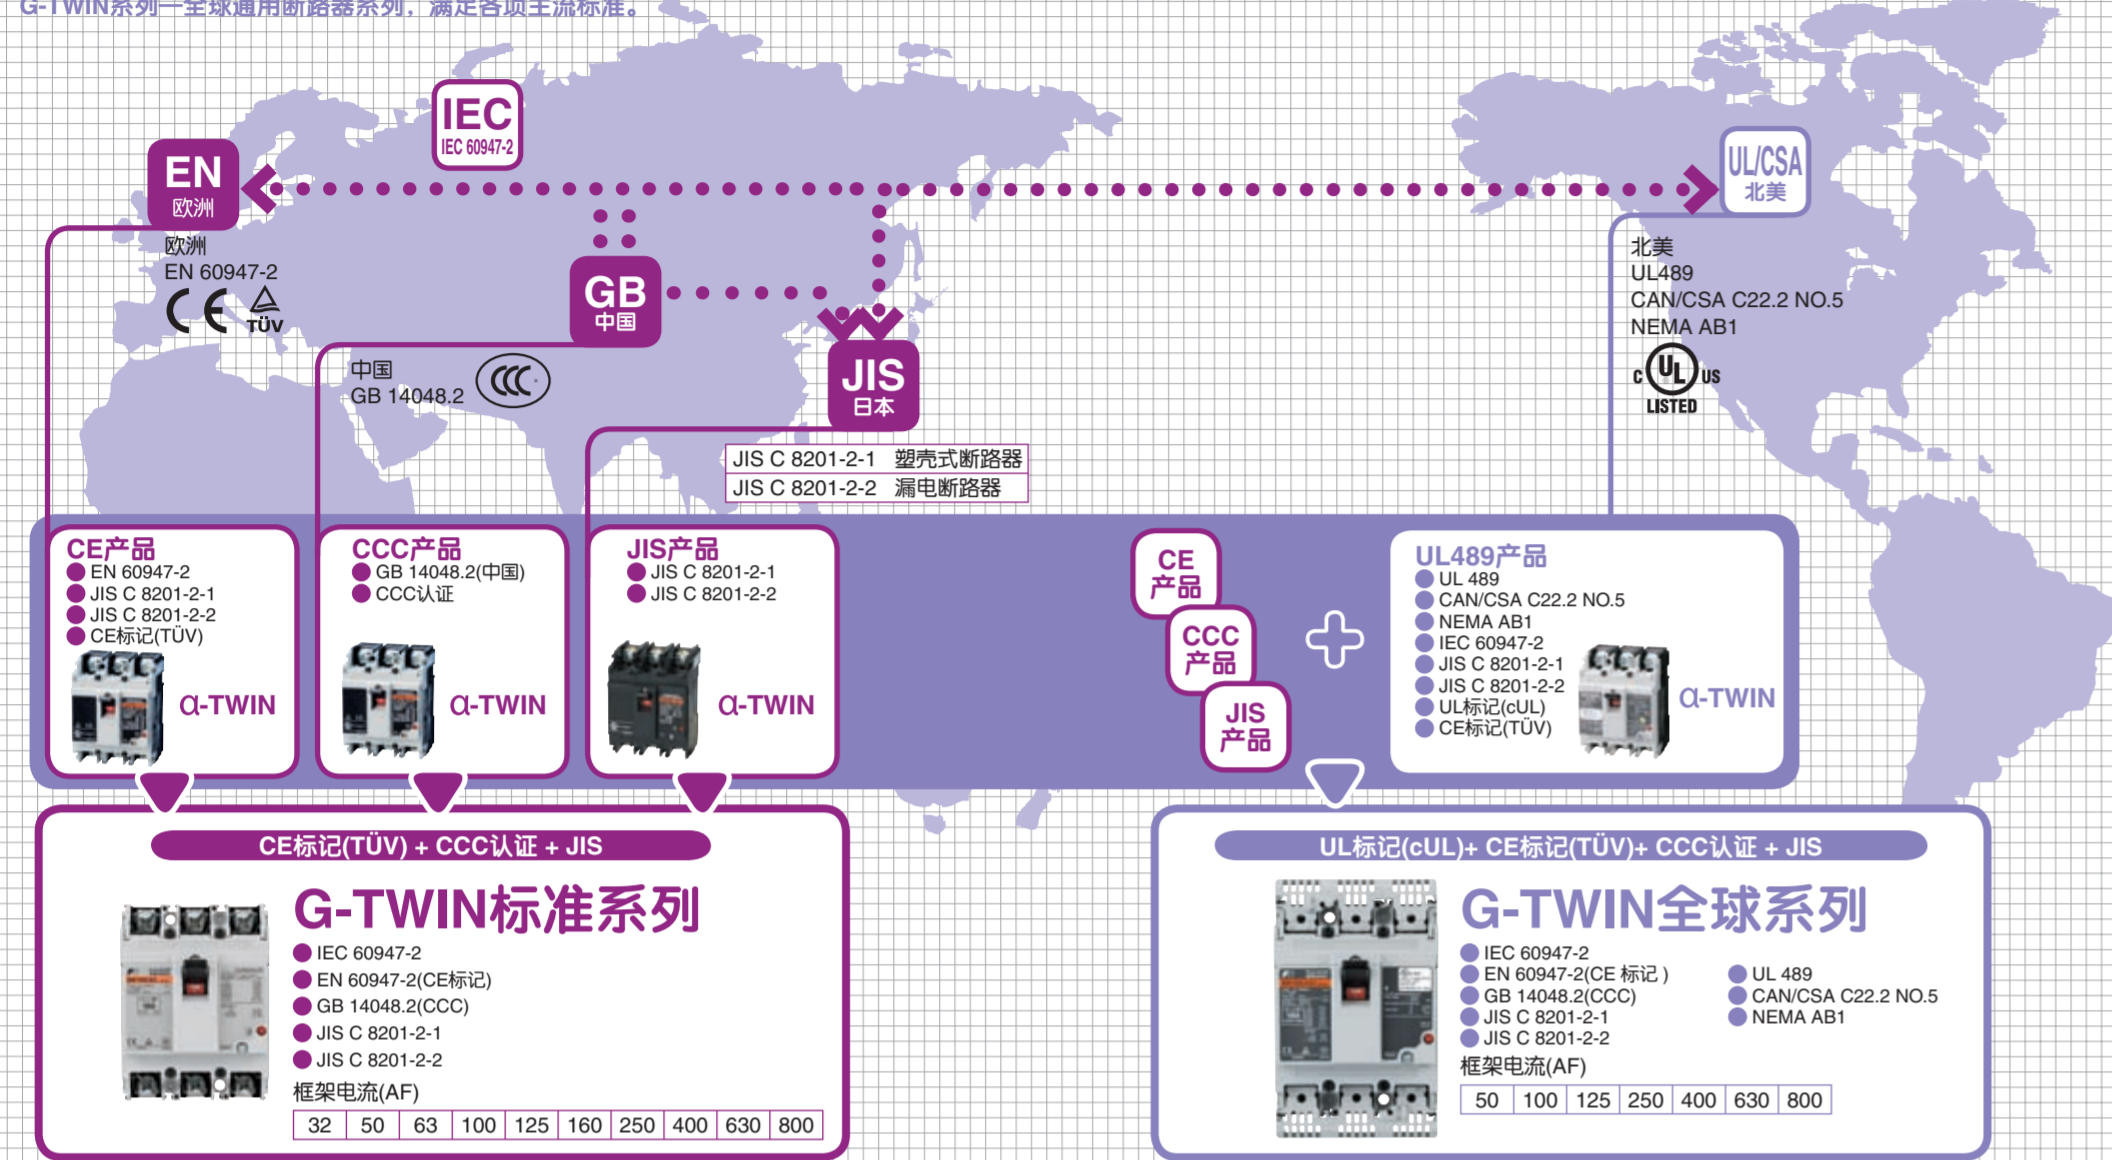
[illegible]

IEC
IEC 60947-2

EN
欧洲

欧洲
EN 60947-2
CE TÜV

GB
中国

中国
GB 14048.2

JIS
日本

| JIS C 8201-2-1 | 塑壳式断路器 |
|---|---|
| JIS C 8201-2-2 | 漏电断路器 |

UL/CSA
北美

北美
UL489
CAN/CSA C22.2 NO.5
NEMA AB1
c UL us LISTED

CE产品
EN 60947-2
JIS C 8201-2-1
JIS C 8201-2-2
CE标记(TÜV)
α-TWIN

CCC产品
GB 14048.2(中国)
CCC认证
α-TWIN

JIS产品
JIS C 8201-2-1
JIS C 8201-2-2
α-TWIN

CE 产品
CCC 产品
JIS 产品

UL489产品
UL 489
CAN/CSA C22.2 NO.5
NEMA AB1
IEC 60947-2
JIS C 8201-2-1
JIS C 8201-2-2
UL标记(cUL)
CE标记(TÜV)
α-TWIN

CE标记(TÜV) + CCC认证 + JIS

G-TWIN标准系列
IEC 60947-2
EN 60947-2(CE标记)
GB 14048.2(CCC)
JIS C 8201-2-1
JIS C 8201-2-2
框架电流(AF)

| 32 | 50 | 63 | 100 | 125 | 160 | 250 | 400 | 630 | 800 |
|---|---|---|---|---|---|---|---|---|---|

UL标记(cUL)+ CE标记(TÜV)+ CCC认证 + JIS

G-TWIN全球系列
IEC 60947-2
EN 60947-2(CE 标记)
GB 14048.2(CCC)
JIS C 8201-2-1
JIS C 8201-2-2

UL 489
CAN/CSA C22.2 NO.5
NEMA AB1

框架电流(AF)

| 50 | 100 | 125 | 250 | 400 | 630 | 800 |
|---|---|---|---|---|---|---|